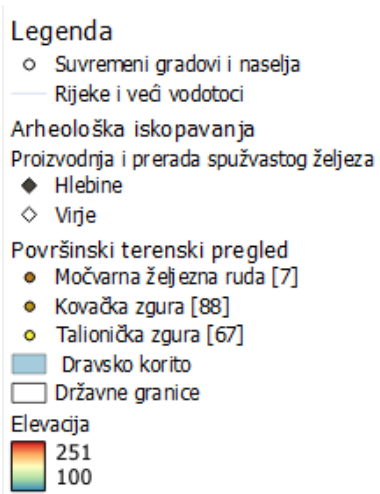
Legenda

Suvremeni gradovi i naselja

Rijeke i veći vodotoci

Arheološka iskopavanja

Proizvodnja i prerada spužvastog željeza

Hlebine

Virje

Površinski terenski pregled

Močvarna željezna ruda [7]

Kovačka zgura [88]

Talionička zgura [67]

Dravsko korito

Državne granice

Elevacija

251

100